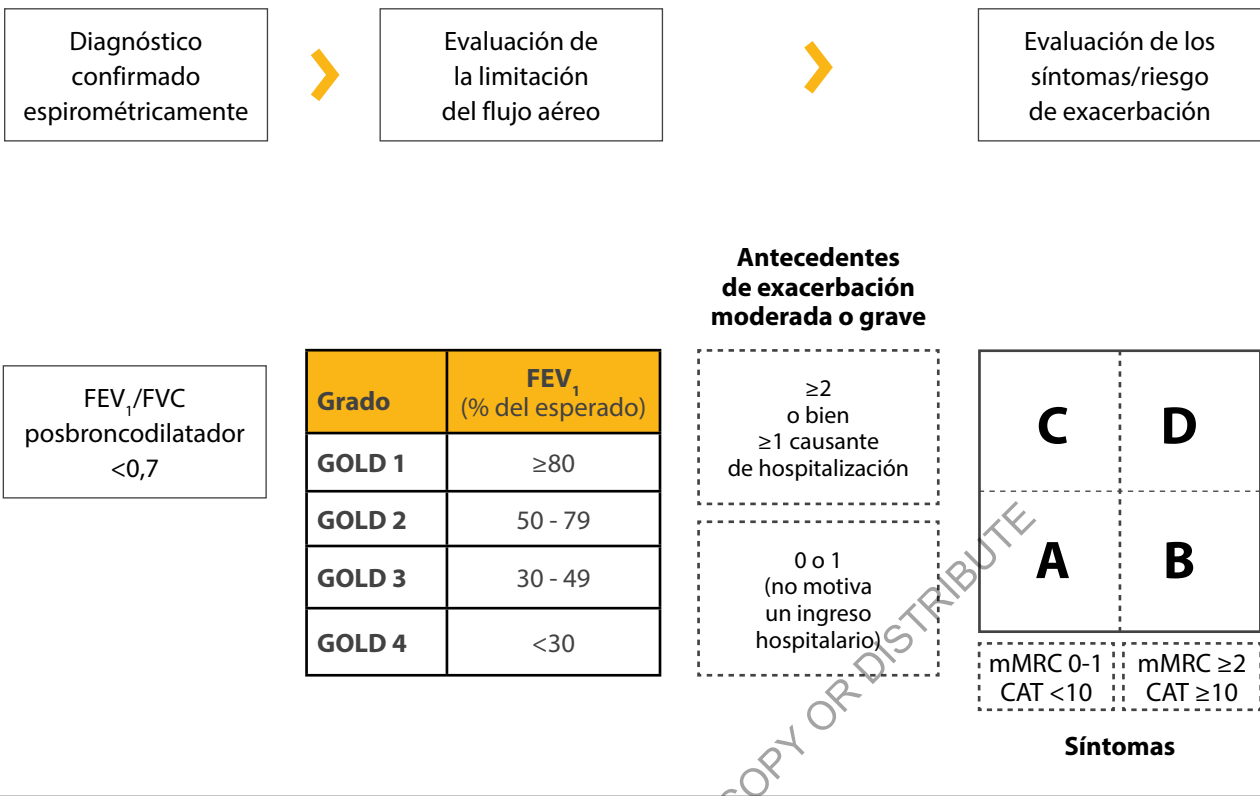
Diagnóstico confirmado espirométricamente

Evaluación de la limitación del flujo aéreo

Evaluación de los síntomas/riesgo de exacerbación

Antecedentes de exacerbación moderada o grave

$FEV_1$/FVC posbroncodilatador <0,7

| Grado | $FEV_1$ (% del esperado) |
|---|---|
| GOLD 1 | ≥80 |
| GOLD 2 | 50 - 79 |
| GOLD 3 | 30 - 49 |
| GOLD 4 | <30 |

≥2 o bien ≥1 causante de hospitalización

0 o 1 (no motiva un ingreso hospitalario)

C D

A B

mMRC 0-1 CAT <10

mMRC ≥2 CAT ≥10

Síntomas

COPY OR DISTRIBUTE